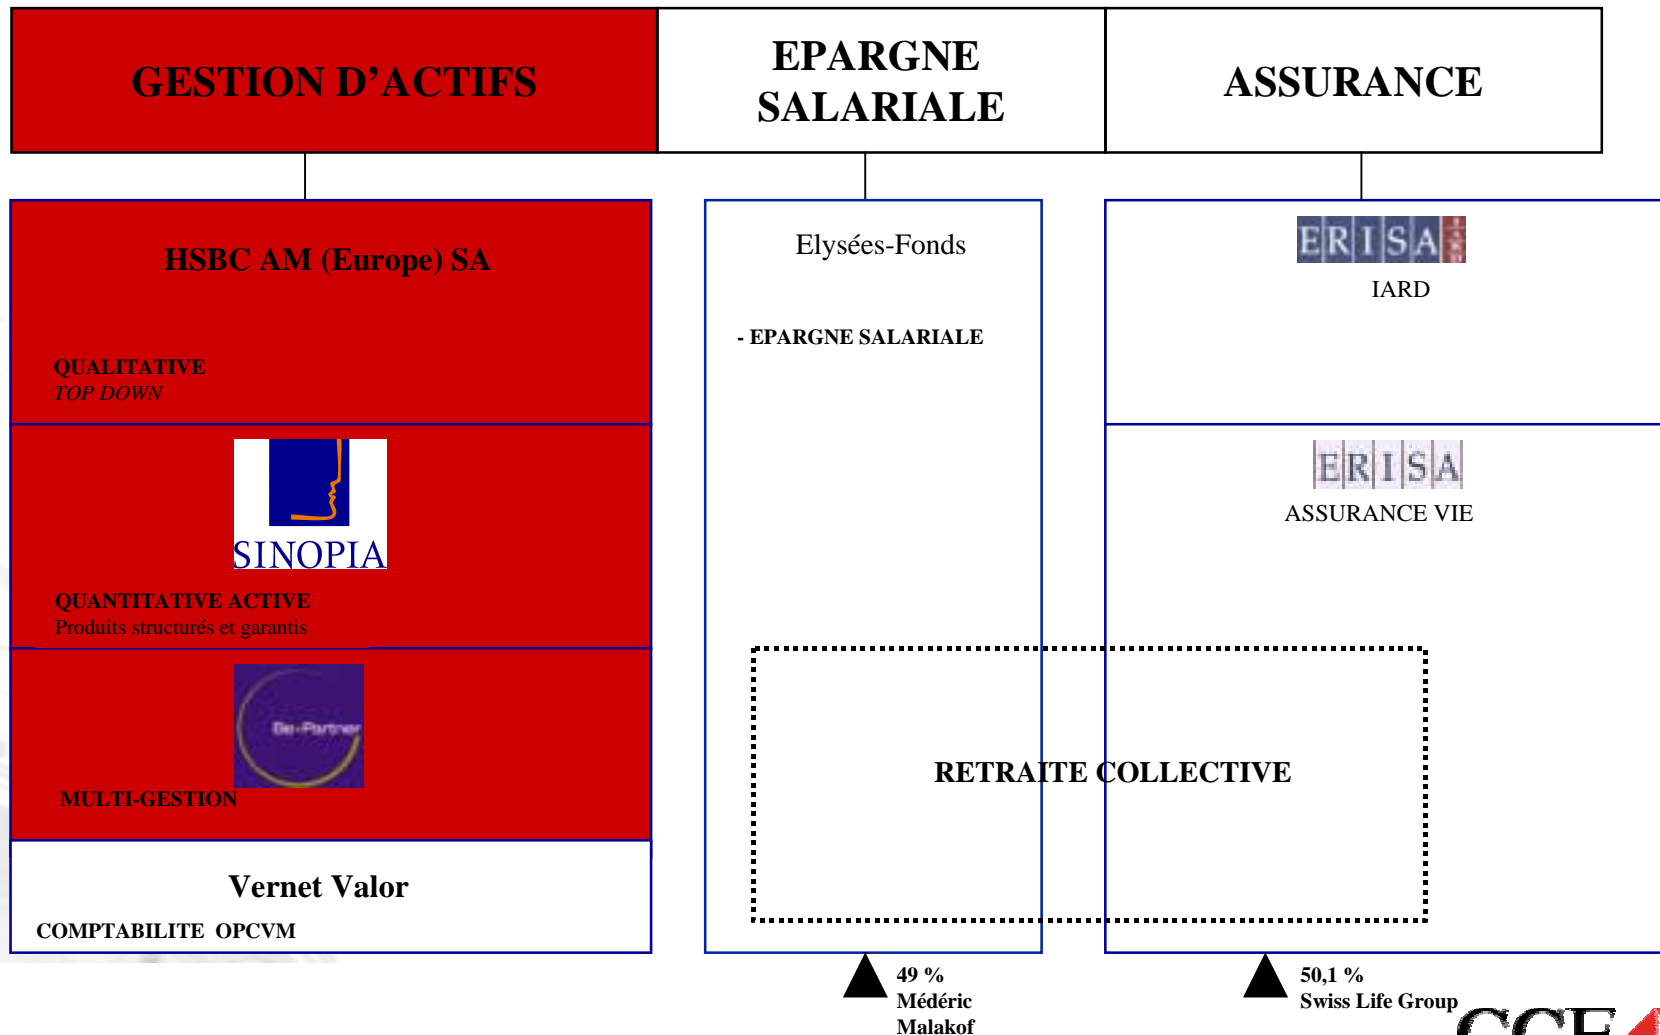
GESTION D'ACTIFS

EPARGNE SALARIALE

ASSURANCE

HSBC AM (Europe) SA

QUALITATIVE
TOP DOWN

SINOPIA

QUANTITATIVE ACTIVE
Produits structurés et garantis

Be-Partner

MULTI-GESTION

Vernet Valor

COMPTABILITE OPCVM

Elysées-Fonds

- EPARGNE SALARIALE

ERISA

IARD

ERISA

ASSURANCE VIE

RETRAITE COLLECTIVE

49 %
Médéric
Malakof

50,1 %
Swiss Life Group

CCF